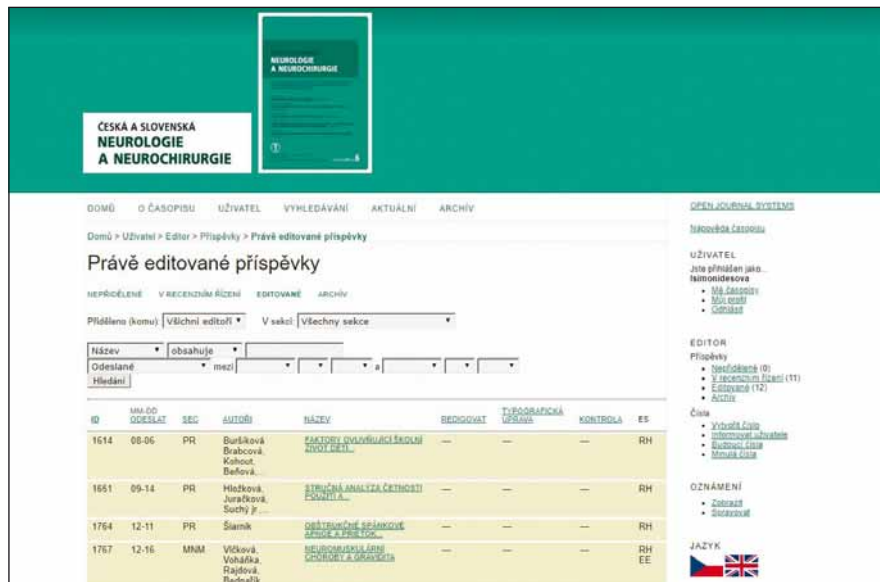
NEUROLOGIE A NEUROCHIRURGIE

ČESKÁ A SLOVENSKÁ
NEUROLOGIE
A NEUROCHIRURGIE

DOMŮ O ČASOPISU UŽIVATEL VYHLEDÁVÁNÍ AKTUÁLNÍ ARCHÍV

Domů > Uživatel > Editor > Příspěvky > Právě editované příspěvky

Právě editované příspěvky

NEPŘIDĚLENÉ V RECENZNÍM ŘÍZENÍ EDITOVANÉ ARCHÍV

Přiděleno (komu): Všichni editoři V sekci: Všechny sekce

Název obsahuje
Odeslané mezi a
Hledání

| ID | MM-DD ODESLAT | SEC | AUTOŘI | NÁZEV | REDIGOVAT | TYPOGRAFICKÁ ÚPRAVA | KONTROLA | ES |
|---|---|---|---|---|---|---|---|---|
| 1614 | 08-06 | PR | Buršíková, Brabcová, Kohout, Beňová, ... | FAKTORY OVLIVŇUJÍCÍ ŠKOLNÍ ŽIVOT DĚTÍ... | — | — | — | RH |
| 1651 | 09-14 | PR | Hložková, Juračková, Suchý jr., ... | STRUČNÁ ANALÝZA ČETNOSTI POUŽITÍ A... | — | — | — | RH |
| 1764 | 12-11 | PR | Šlarnik | OBSTRUKČNÉ SPÁNKOVÉ APNOE A PRIETOK... | — | — | — | RH |
| 1767 | 12-16 | MNM | Vlčková, Voháňka, Rajdová, Bednařík | NEUROMUSKULÁRNÍ CHOROBY A GRAVIDITA | — | — | — | RH EE |

OPEN JOURNAL SYSTEMS

Nápověda časopisu

UŽIVATEL
Jste přihlášen jako...
lsimonidesova
• Mé časopisy
• Můj profil
• Odhlásit

EDITOR
Příspěvky
• Nepřidělené (0)
• V recenzním řízení (11)
• Editované (12)
• Archív
Čísla
• Vytvořit číslo
• Informovat uživatele
• Budoucí čísla
• Minulá čísla

OZNÁMENÍ
• Zobrazit
• Spravovat

JAZYK